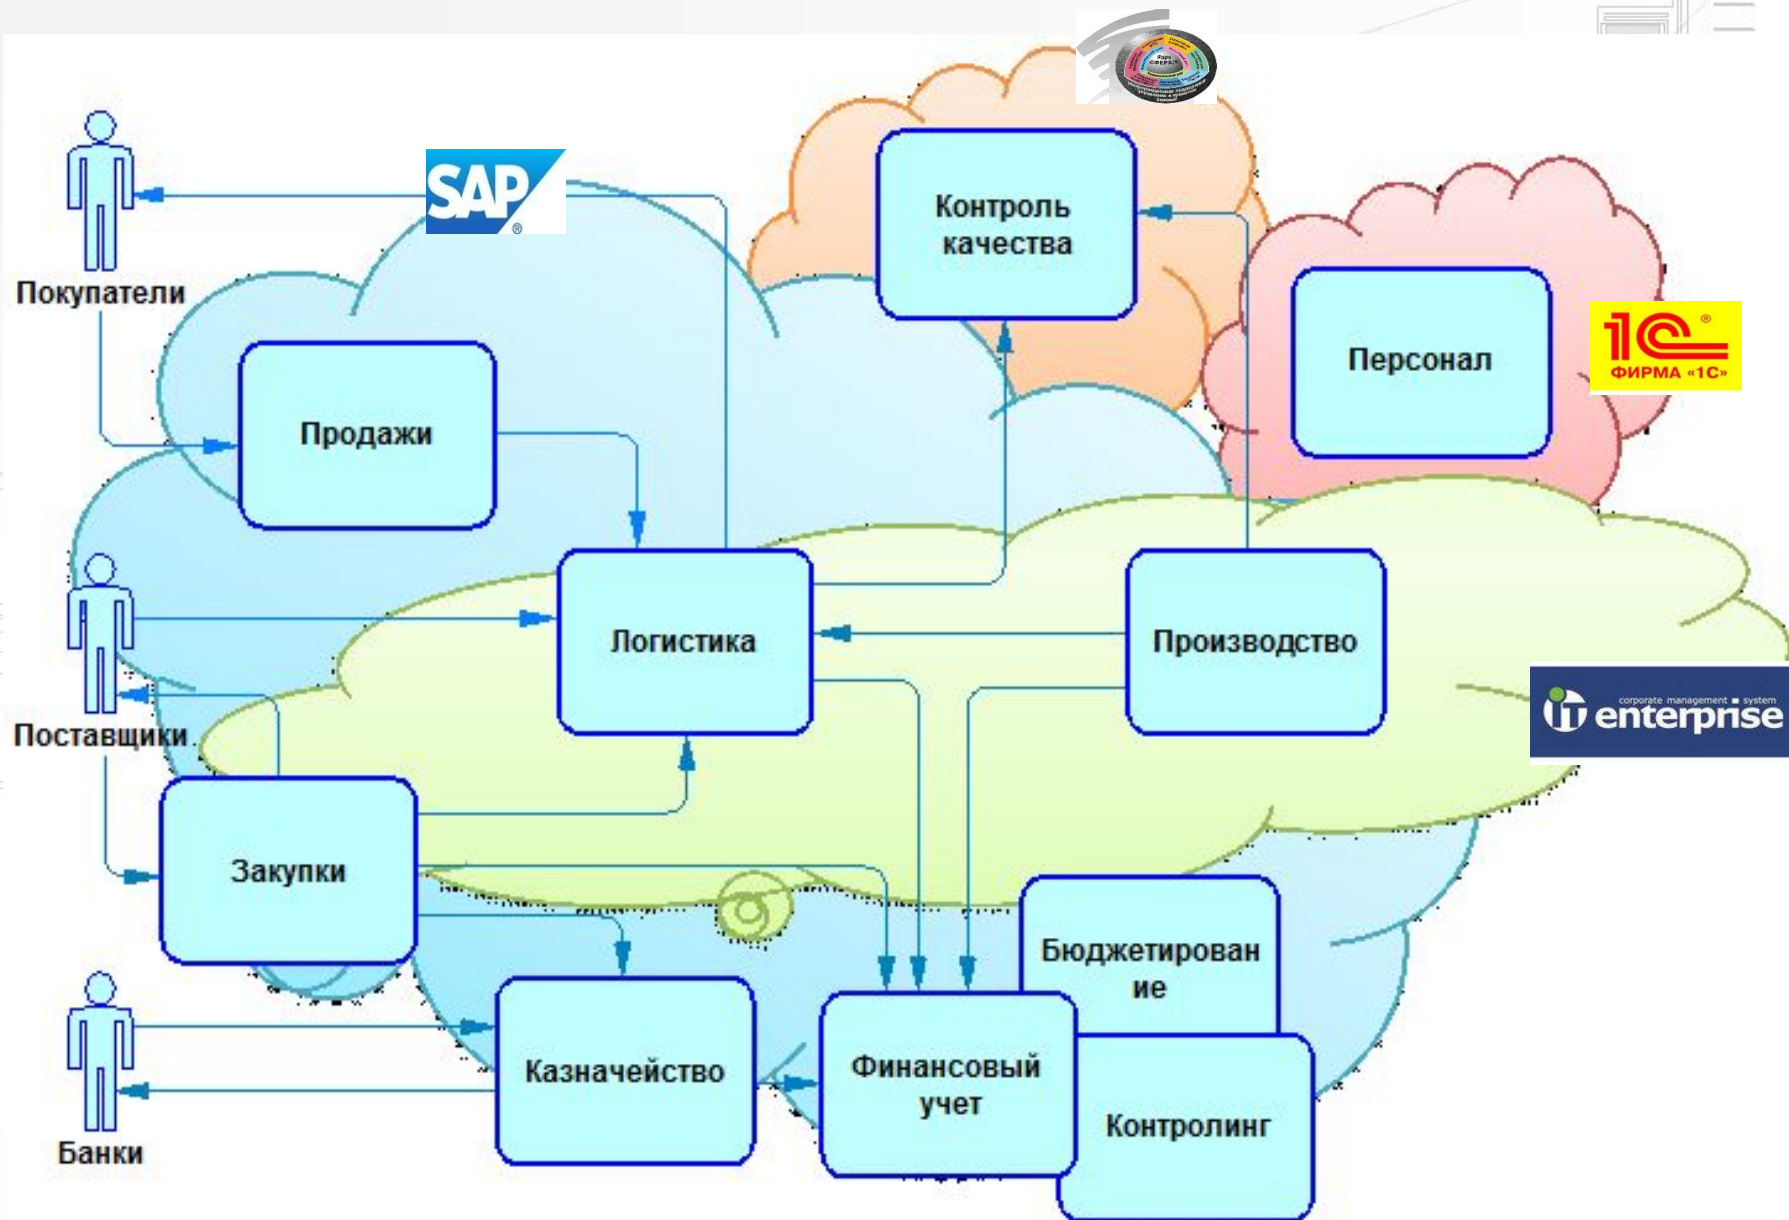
SAP

Покупатели

Продажи

Контроль качества

Персонал

1С ФИРМА «1С»

Логистика

Производство

Поставщики

IT corporate management system enterprise

Закупки

Бюджетирован ие

Банки

Казначейство

Финансовый учет

Контролинг